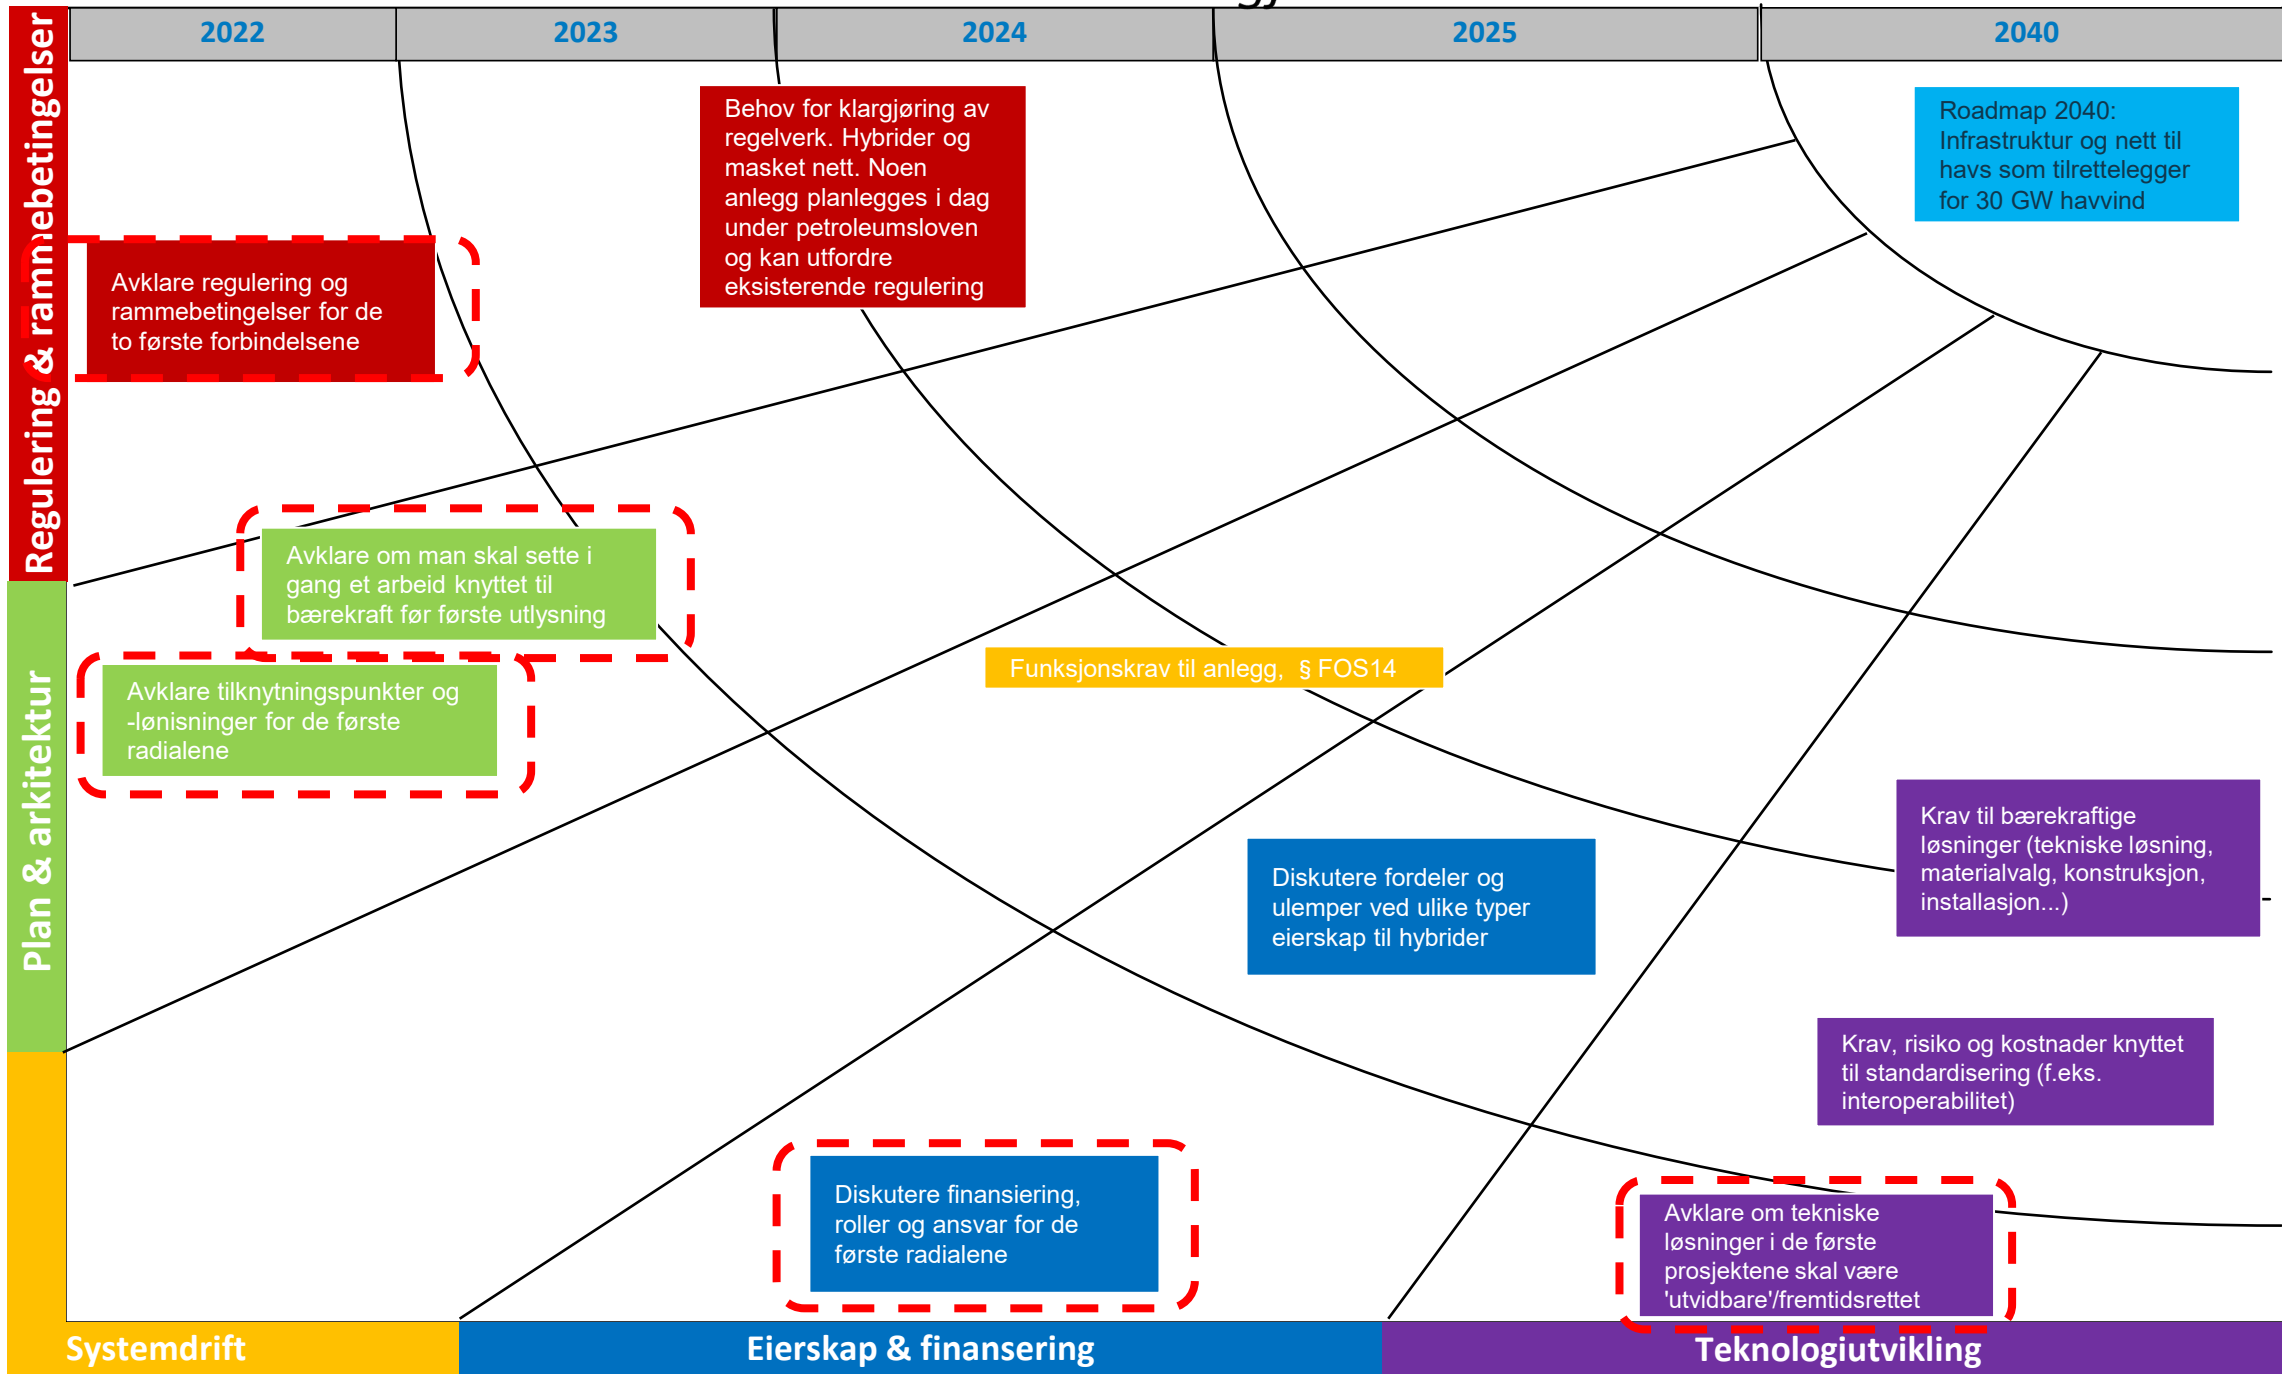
| 2022 | 2023 | 2024 | 2025 | 2040 |
|---|---|---|---|---|

Regulering & rammebetingelser

Behov for klargjøring av regelverk. Hybrider og masket nett. Noen anlegg planlegges i dag under petroleumsloven og kan utfordre eksisterende regulering

Roadmap 2040: Infrastruktur og nett til havs som tilrettelegger for 30 GW havvind

Avklare regulering og rammebetingelser for de to første forbindelsene

Plan & arkitektur

Avklare om man skal sette i gang et arbeid knyttet til bærekraft før første utlysning

Avklare tilknytningspunkter og -lønisninger for de første radialene

Funksjonskrav til anlegg, § FOS14

Krav til bærekraftige løsninger (tekniske løsning, materialvalg, konstruksjon, installasjon...)

Diskutere fordeler og ulemper ved ulike typer eierskap til hybrider

Krav, risiko og kostnader knyttet til standardisering (f.eks. interoperabilitet)

Diskutere finansiering, roller og ansvar for de første radialene

Avklare om tekniske løsninger i de første prosjektene skal være 'utvidbare'/fremtidsrettet

Systemdrift

Eierskap & finansering

Teknologiutvikling